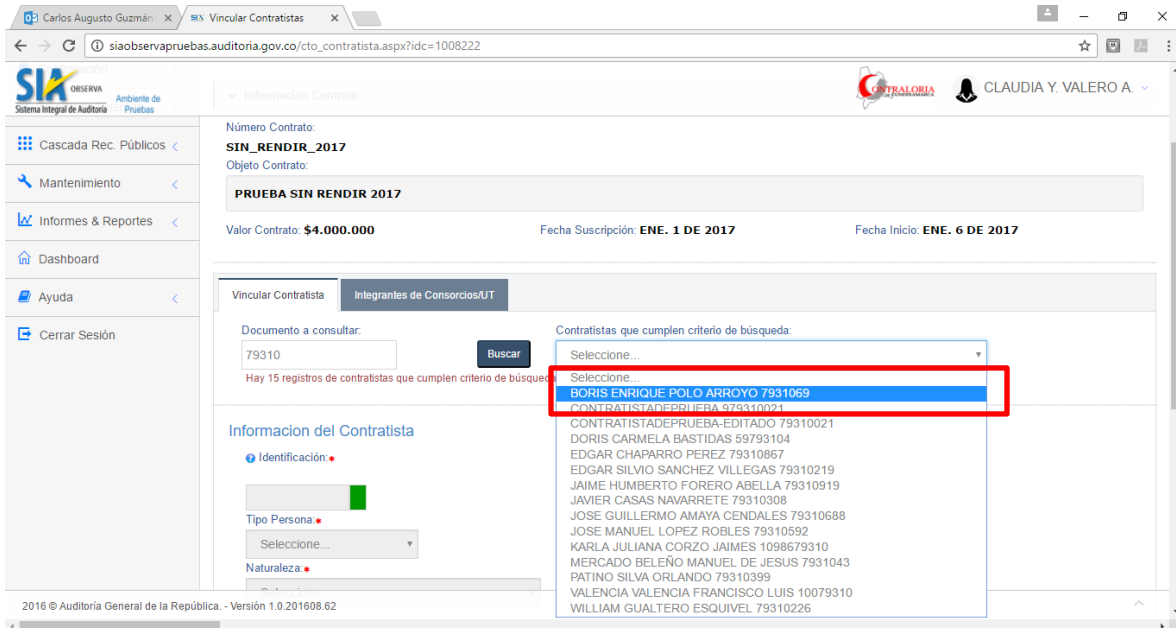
Carlos Augusto Guzmán ×
SIA Vincular Contratistas ×
siaobservapruebas.auditoria.gov.co/cto_contratista.aspx?idc=1008222

SIA OBSERVA Sistema Integral de Auditoría Ambiente de Pruebas
Información Contrato
CONTRALORIA
CLAUDIA Y. VALERO A.

Cascada Rec. Públicos
Mantenimiento
Informes & Reportes
Dashboard
Ayuda
Cerrar Sesión

Número Contrato:
SIN_RENDIR_2017
Objeto Contrato:
PRUEBA SIN RENDIR 2017

Valor Contrato: $4.000.000
Fecha Suscripción: ENE. 1 DE 2017
Fecha Inicio: ENE. 6 DE 2017

Vincular Contratista
Integrantes de Consorcios/UT

Documento a consultar:
79310
Buscar
Hay 15 registros de contratistas que cumplen criterio de búsqueda

Contratistas que cumplen criterio de búsqueda:
Seleccione...
Seleccione...
BORIS ENRIQUE POLO ARROYO 7931069
CONTRATISTADEPRUEBA 979310021
CONTRATISTADEPRUEBA-EDITADO 79310021
DORIS CARMELA BASTIDAS 59793104
EDGAR CHAPARRO PEREZ 79310867
EDGAR SILVIO SANCHEZ VILLEGAS 79310219
JAIME HUMBERTO FORERO ABELLA 79310919
JAVIER CASAS NAVARRETE 79310308
JOSE GUILLERMO AMAYA CENDALES 79310688
JOSE MANUEL LOPEZ ROBLES 79310592
KARLA JULIANA CORZO JAIMES 1098679310
MERCADO BELEÑO MANUEL DE JESUS 7931043
PATINO SILVA ORLANDO 79310399
VALENCIA VALENCIA FRANCISCO LUIS 10079310
WILLIAM GUALTERO ESQUIVEL 79310226

Informacion del Contratista
Identificación:*
Tipo Persona:*
Seleccione...
Naturaleza:*

2016 © Auditoría General de la República. - Versión 1.0.201608.62